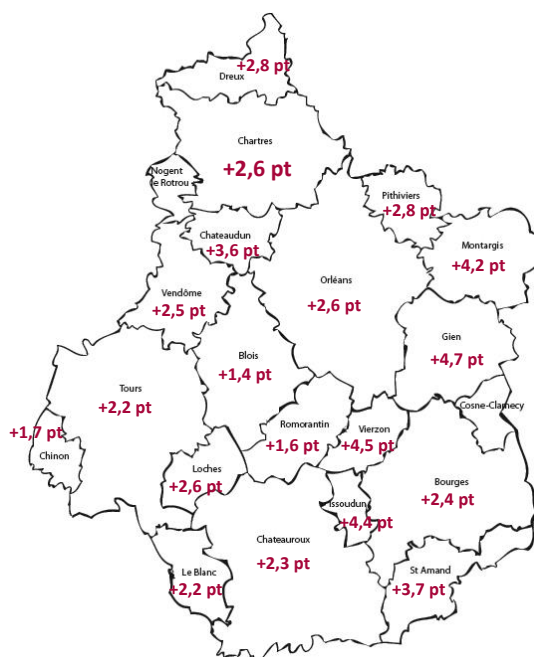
+2,8 pt
Dreux

Chartres
+2,6 pt

Nogent le Rotrou

Pithiviers
+2,8 pt

Chateaudun
+3,6 pt

Montargis
+4,2 pt

Orléans
+2,6 pt

Vendôme
+2,5 pt

Gien
+4,7 pt

Blois
+1,4 pt

Tours
+2,2 pt

Cosne-Clamecy

+1,7 pt
Chinon

Romorantin
+1,6 pt

Vierzon
+4,5 pt

Loches
+2,6 pt

Bourges
+2,4 pt

Issoudun
+4,4 pt

Chateauroux
+2,3 pt

Le Blanc
+2,2 pt

St Amand
+3,7 pt